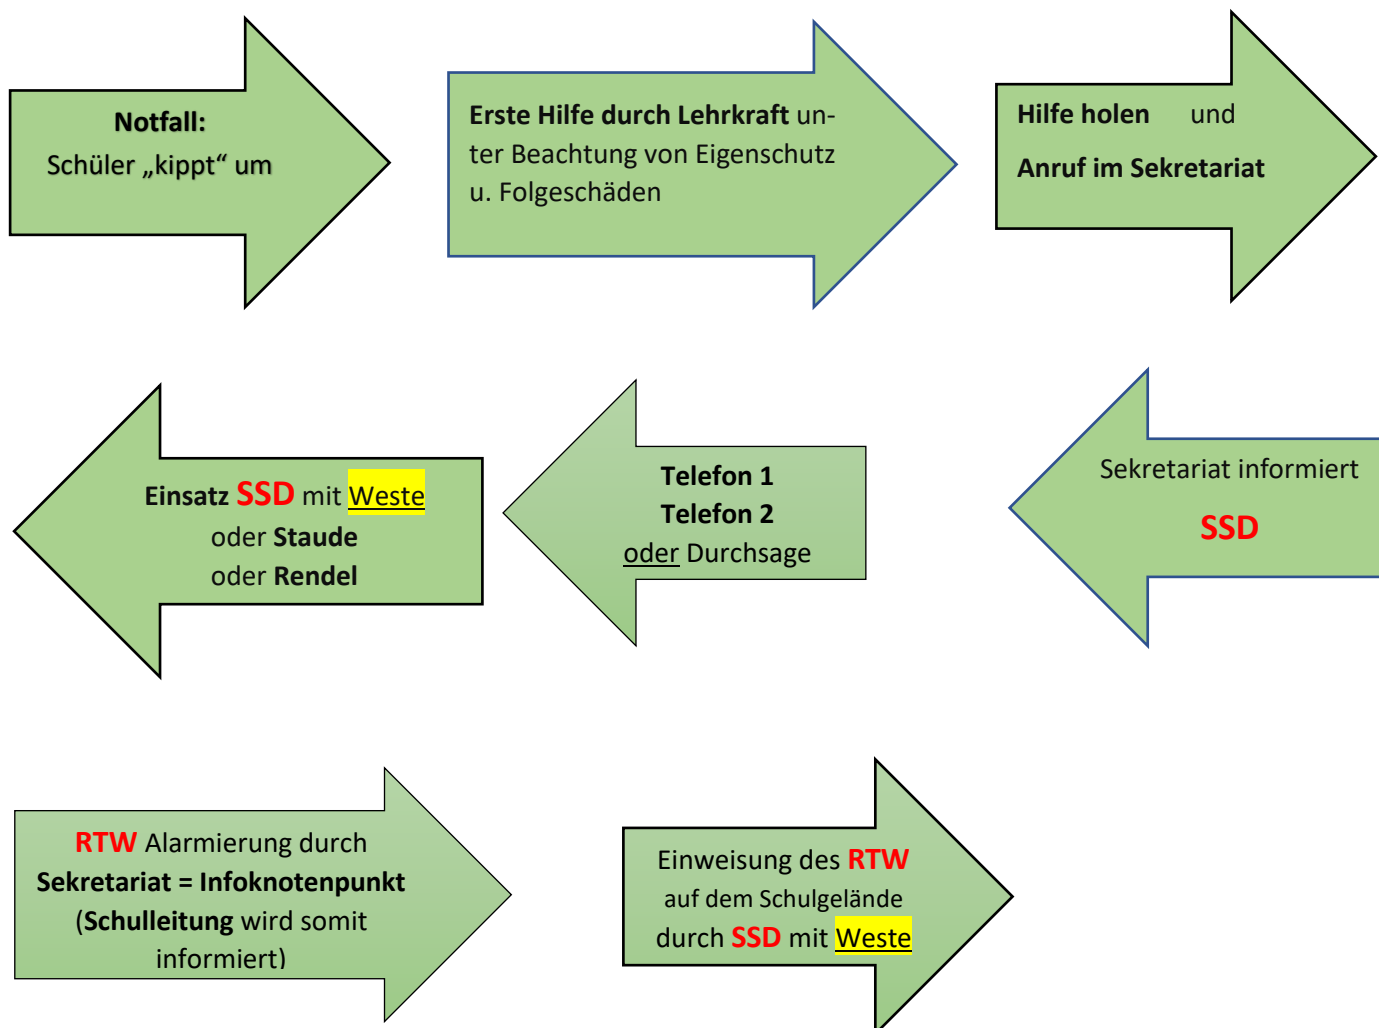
Notfall:
Schüler „kippt“ um

Erste Hilfe durch Lehrkraft unter Beachtung von Eigenschutz u. Folgeschäden

Hilfe holen und
Anruf im Sekretariat

Einsatz SSD mit Weste
oder Staude
oder Rendel

Telefon 1
Telefon 2
oder Durchsage

Sekretariat informiert
SSD

RTW Alarmierung durch
Sekretariat = Infoknotenpunkt
(Schulleitung wird somit informiert)

Einweisung des RTW
auf dem Schulgelände
durch SSD mit Weste